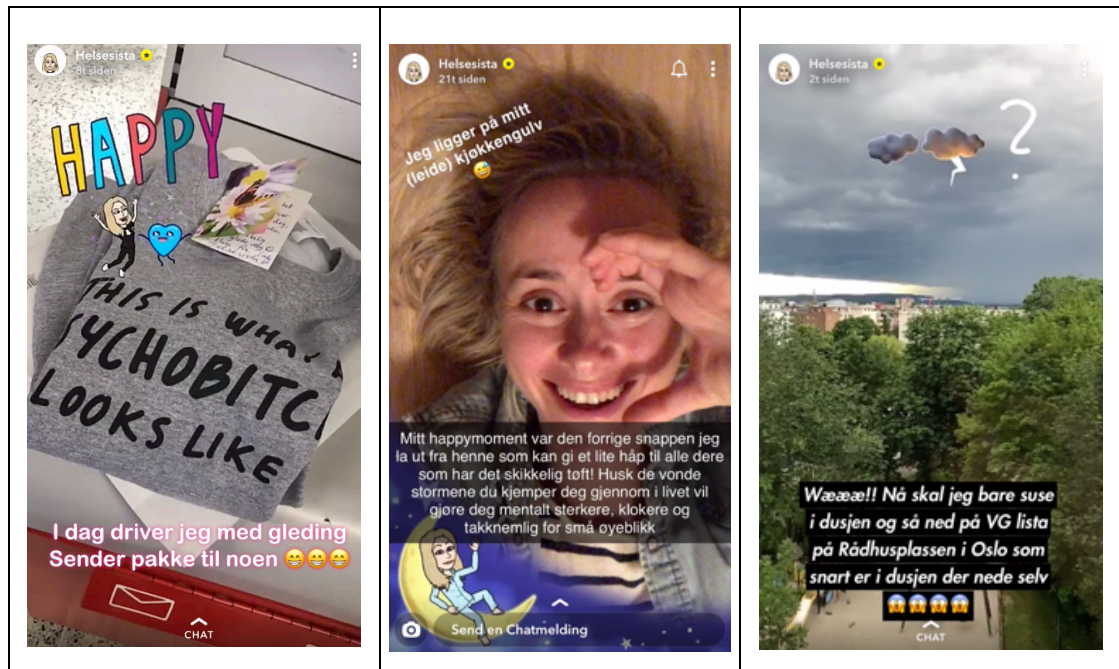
Helsesista
8t siden

HAPPY

THIS IS WHAT A
SYCHOBITCH
LOOKS LIKE

I dag driver jeg med gleding
Sender pakke til noen 😁😁😁

CHAT

Helsesista
21t siden

Jeg ligger på mitt (leide) kjøkkengulv 😅

Mitt happymoment var den forrige snappen jeg la ut fra henne som kan gi et lite håp til alle dere som har det skikkelig tøft! Husk de vonde stormene du kjemper deg gjennom i livet vil gjøre deg mentalt sterkere, klokere og takknemlig for små øyeblikk

Send en Chatmelding

Helsesista
2t siden

?

Wææ!! Nå skal jeg bare suse i dusjen og så ned på VG lista på Rådhusplassen i Oslo som snart er i dusjen der nede selv 😱😱😱😱

CHAT